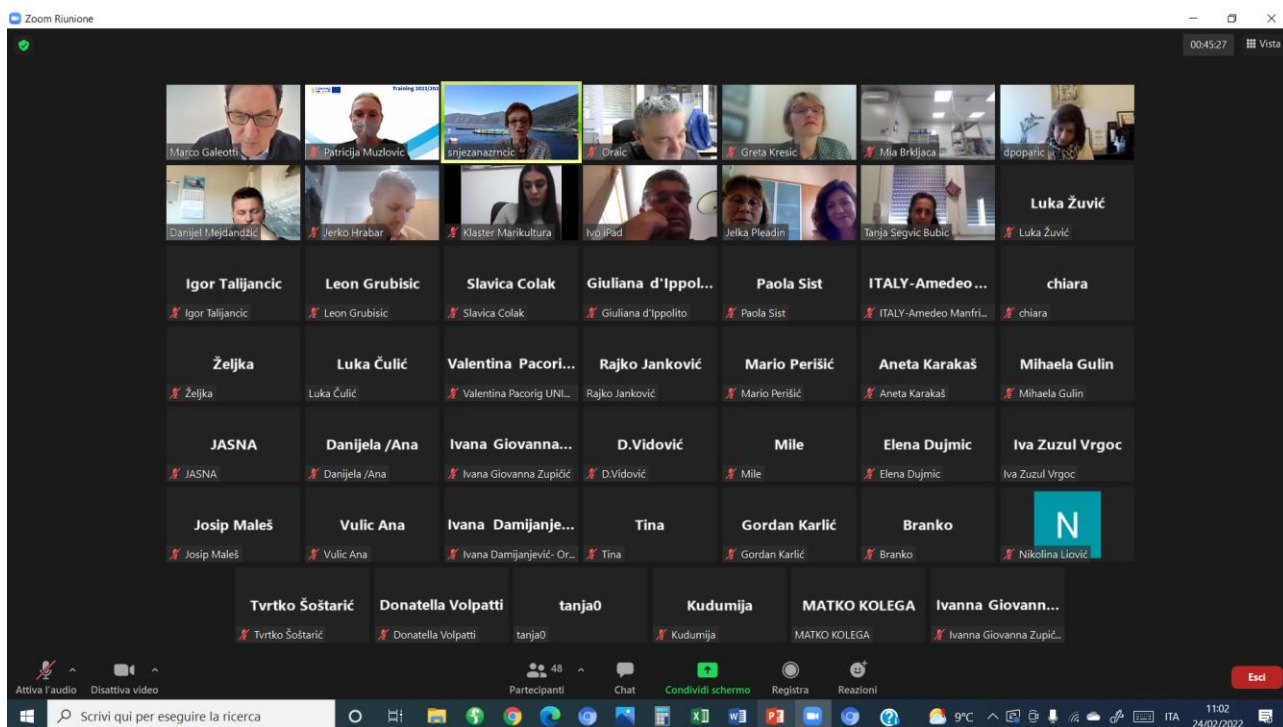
Zoom Riunione

00:45:27 Vista

Training 2021/202

Marco Galeotti
Patricija Muzlovic
snjezanazrncic
Oraic
Greta Kresic
Mia Brkljaca
dpoparic

Danijel Mejdandžić
Jerko Hrabar
Klaster Marikultura
Ivo iPad
Jelka Pleadin
Tanja Segvic Bubic
Luka Žuvić
Luka Žuvić

Igor Talijancic
Igor Talijancic
Leon Grubisic
Leon Grubisic
Slavica Colak
Slavica Colak
Giuliana d'Ippol...
Giuliana d'Ippolito
Paola Sist
Paola Sist
ITALY-Amedeo ...
ITALY-Amedeo Manfri...
chiara
chiara

Željka
Željka
Luka Čulić
Luka Čulić
Valentina Pacori...
Valentina Pacorig UNI...
Rajko Janković
Rajko Janković
Mario Perišić
Mario Perišić
Aneta Karakaš
Aneta Karakaš
Mihaela Gulin
Mihaela Gulin

JASNA
JASNA
Danijela /Ana
Danijela /Ana
Ivana Giovanna...
Ivana Giovanna Zupičić
D.Vidović
D.Vidović
Mile
Mile
Elena Dujmic
Elena Dujmic
Iva Zuzul Vrgoc
Iva Zuzul Vrgoc

Josip Maleš
Josip Maleš
Vulic Ana
Vulic Ana
Ivana Damijanje...
Ivana Damijanjević- Or...
Tina
Tina
Gordan Karlić
Gordan Karlić
Branko
Branko
N
Nikolina Liović

Tvrtko Šoštarić
Tvrtko Šoštarić
Donatella Volpatti
Donatella Volpatti
tanja0
tanja0
Kudumija
Kudumija
MATKO KOLEGA
MATKO KOLEGA
Ivanna Giovann...
Ivanna Giovanna Zupič...

Attiva l'audio
Disattiva video
48
Partecipanti
Chat
Condividi schermo
Registra
Reazioni
Esci

Scrivi qui per eseguire la ricerca
9°C
ITA
11:02
24/02/2022